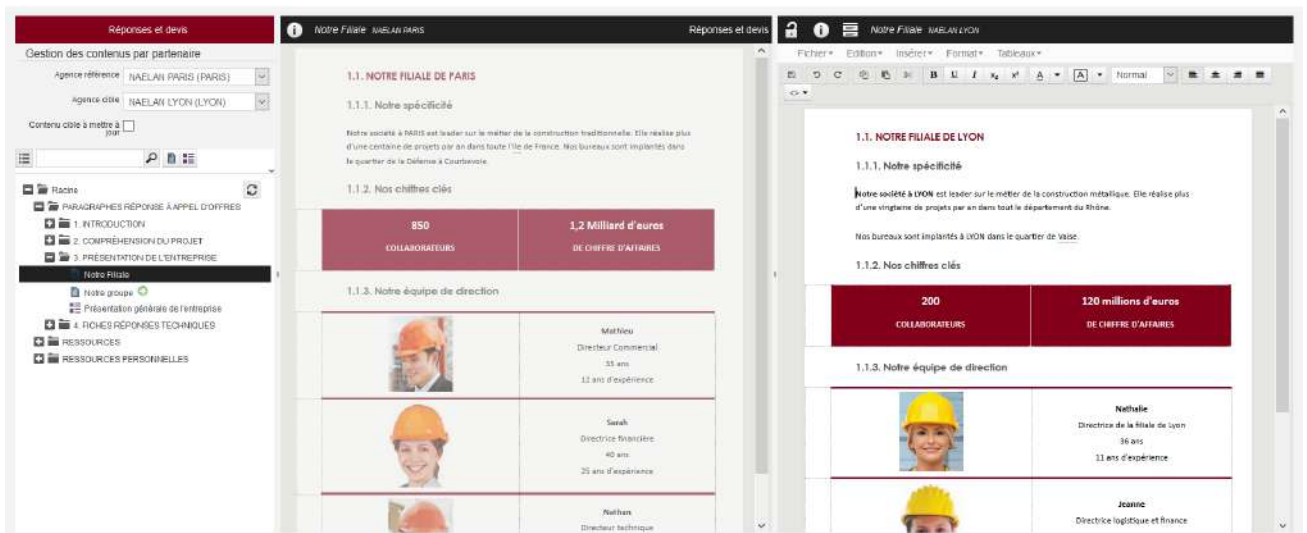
Réponses et devis

Gestion des contenus par partenaire

Agence référence NAELAN PARIS (PARIS)

Agence cible NAELAN LYON (LYON)

Contenu cible à mettre à jour

Racine

PARAGRAPHES RÉPONSE À APPEL D'OFFRES

1. INTRODUCTION

2. COMPRÉHENSION DU PROJET

3. PRÉSENTATION DE L'ENTREPRISE

Notre Filiale

Notre groupe

Présentation générale de l'entreprise

4. FICHES RÉPONSES TECHNIQUES

RESSOURCES

RESSOURCES PERSONNELLES

Notre Filiale NAELAN PARIS

Réponses et devis

1.1. NOTRE FILIALE DE PARIS

1.1.1. Notre spécificité

Notre société à PARIS est leader sur le métier de la construction traditionnelle. Elle réalise plus d'une centaine de projets par an dans toute l'Ile de France. Nos bureaux sont implantés dans le quartier de la Défense à Courbevoie.

1.1.2. Nos chiffres clés

| 850 COLLABORATEURS | 1,2 Milliard d'euros DE CHIFFRE D'AFFAIRES |
|---|---|

1.1.3. Notre équipe de direction

Mathieu
Directeur Commercial
33 ans
12 ans d'expérience

Sarah
Directrice financière
40 ans
25 ans d'expérience

Nathan
Directeur technique

Notre Filiale NAELAN LYON

Fichier Edition Insérer Format Tableaux

Normal

1.1. NOTRE FILIALE DE LYON

1.1.1. Notre spécificité

Notre société à LYON est leader sur le métier de la construction métallique. Elle réalise plus d'une vingtaine de projets par an dans tout le département du Rhône.

Nos bureaux sont implantés à LYON dans le quartier de Vaise.

1.1.2. Nos chiffres clés

| 200 COLLABORATEURS | 120 millions d'euros DE CHIFFRE D'AFFAIRES |
|---|---|

1.1.3. Notre équipe de direction

Nathalie
Directrice de la filiale de Lyon
36 ans
11 ans d'expérience

Jeanne
Directrice logistique et finance